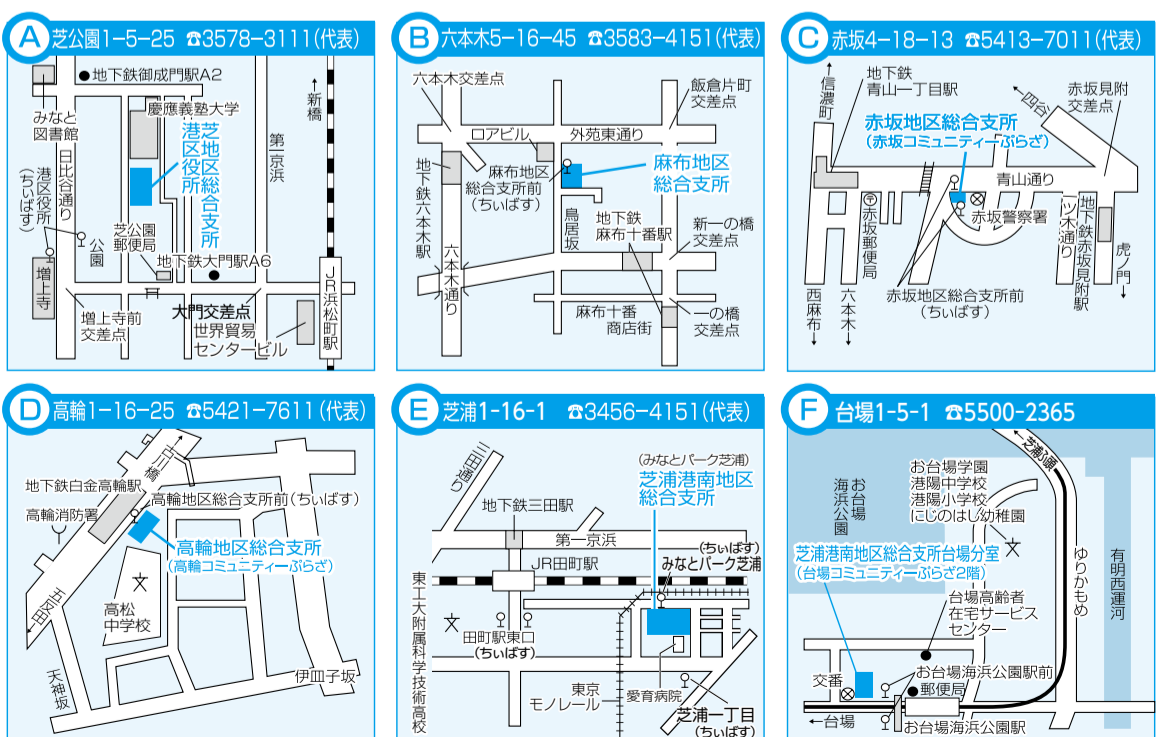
A 芝公園1−5−25 ☎3578−3111(代表)

地下鉄御成門駅A2
慶應義塾大学
みなと図書館
港区役所
芝地区総合支所
第一京浜
新橋
日比谷通り
港区役所(ちいばす)
芝公園郵便局
公園
地下鉄大門駅A6
増上寺
増上寺前交差点
大門交差点
世界貿易センタービル
JR浜松町駅

B 六本木5−16−45 ☎3583−4151(代表)

六本木交差点
飯倉片町交差点
ロアビル
外苑東通り
麻布地区総合支所前(ちいばす)
麻布地区総合支所
地下鉄六本木駅
鳥居坂
地下鉄麻布十番駅
新一の橋交差点
六本木通り
麻布十番商店街
一の橋交差点

C 赤坂4−18−13 ☎5413−7011(代表)

地下鉄青山一丁目駅
信濃町
赤坂見附交差点
四谷
赤坂地区総合支所
(赤坂コミュニティーぷらざ)
青山通り
赤坂郵便局
赤坂警察署
一ツ木通り
地下鉄赤坂見附駅
虎ノ門
西麻布
六本木
赤坂地区総合支所前(ちいばす)

D 高輪1−16−25 ☎5421−7611(代表)

二本榎
地下鉄白金高輪駅
高輪地区総合支所前(ちいばす)
高輪消防署
高輪地区総合支所
(高輪コミュニティーぷらざ)
目黒
高松中学校
伊皿子坂
天神坂

E 芝浦1−16−1 ☎3456−4151(代表)

日比谷通り
(みなとパーク芝浦)
芝浦港南地区総合支所
地下鉄三田駅
第一京浜
JR田町駅
(ちいばす)
みなとパーク芝浦
東工大附属科学技術高校
田町駅東口(ちいばす)
東京モノレール
愛育病院
芝浦一丁目(ちいばす)

F 台場1−5−1 ☎5500−2365

芝浦ふ頭
お台場学園
港陽中学校
港陽小学校
にじのはし幼稚園
お台場海浜公園
芝浦港南地区総合支所台場分室
(台場コミュニティーぷらざ2階)
ゆりかもめ
有明西運河
台場高齢者在宅サービスセンター
交番
お台場海浜公園駅前
郵便局
台場
お台場海浜公園駅